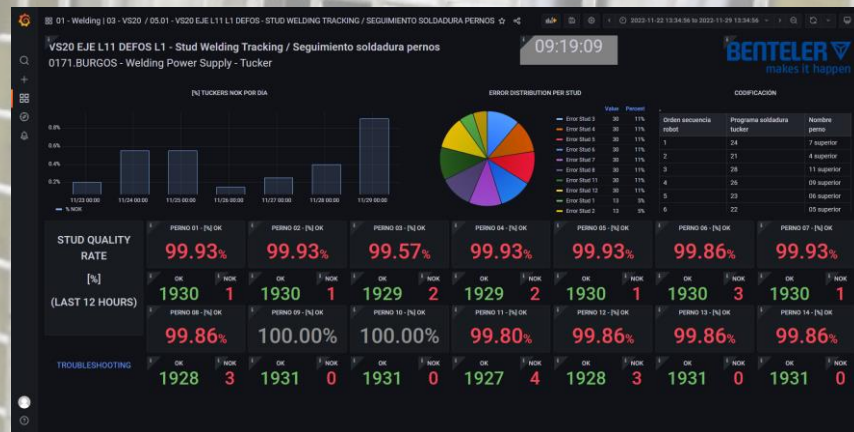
01 - Welding | 03 - VS20 / 05.01 - VS20 EJE L11 L1 DEFOS - STUD WELDING TRACKING / SEGUIMIENTO SOLDADURA PERNOS

2023-11-22 13:34:56 to 2023-11-29 13:34:56

VS20 EJE L11 DEFOS L1 - Stud Welding Tracking / Seguimiento soldadura pernos
0171.BURGOS - Welding Power Supply - Tucker

09:19:09

BENTELER
makes it happen

[%] TUCKERS NOK POR DIA

0.8%
0.6%
0.4%
0.2%
0%

11/23 00:00 11/24 00:00 11/25 00:00 11/26 00:00 11/27 00:00 11/28 00:00 11/29 00:00

% NOK

ERROR DISTRIBUTION PER STUD

| | Value | Percent |
|---|---|---|
| Error Stud 3 | 30 | 11% |
| Error Stud 4 | 30 | 11% |
| Error Stud 5 | 30 | 11% |
| Error Stud 6 | 30 | 11% |
| Error Stud 7 | 30 | 11% |
| Error Stud 8 | 30 | 11% |
| Error Stud 11 | 30 | 11% |
| Error Stud 12 | 30 | 11% |
| Error Stud 1 | 13 | 5% |
| Error Stud 2 | 13 | 5% |

CODIFICACION

| Orden secuencia robot | Programa soldadura tucker | Nombre perno |
|---|---|---|
| 1 | 24 | 7 superior |
| 2 | 21 | 4 superior |
| 3 | 28 | 11 superior |
| 4 | 26 | 09 superior |
| 5 | 23 | 06 superior |
| 6 | 22 | 05 superior |

STUD QUALITY RATE
[%]
(LAST 12 HOURS)

TROUBLESHOOTING

PERNO 01 - [%] OK
99.93%
OK NOK
1930 1

PERNO 02 - [%] OK
99.93%
OK NOK
1930 1

PERNO 03 - [%] OK
99.57%
OK NOK
1929 2

PERNO 04 - [%] OK
99.93%
OK NOK
1929 2

PERNO 05 - [%] OK
99.93%
OK NOK
1930 1

PERNO 06 - [%] OK
99.86%
OK NOK
1930 3

PERNO 07 - [%] OK
99.93%
OK NOK
1930 1

PERNO 08 - [%] OK
99.86%
OK NOK
1928 3

PERNO 09 - [%] OK
100.00%
OK NOK
1931 0

PERNO 10 - [%] OK
100.00%
OK NOK
1931 0

PERNO 11 - [%] OK
99.80%
OK NOK
1927 4

PERNO 12 - [%] OK
99.86%
OK NOK
1928 3

PERNO 13 - [%] OK
99.86%
OK NOK
1931 0

PERNO 14 - [%] OK
99.86%
OK NOK
1931 0